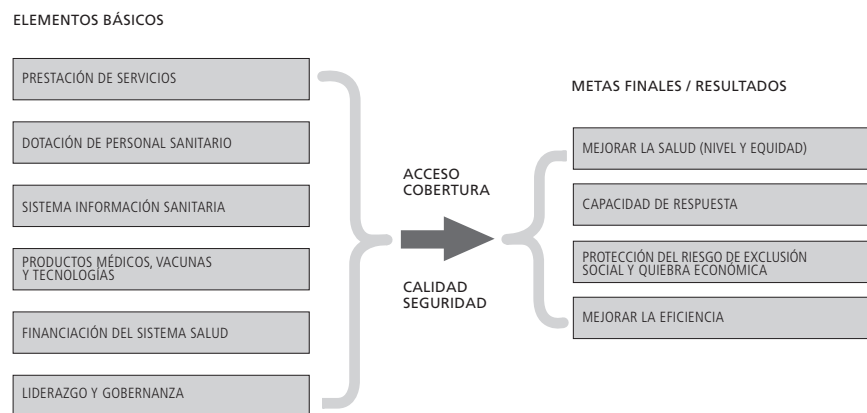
ELEMENTOS BÁSICOS

PRESTACIÓN DE SERVICIOS

DOTACIÓN DE PERSONAL SANITARIO

SISTEMA INFORMACIÓN SANITARIA

PRODUCTOS MÉDICOS, VACUNAS Y TECNOLOGÍAS

FINANCIACIÓN DEL SISTEMA SALUD

LIDERAZGO Y GOBERNANZA

ACCESO
COBERTURA

CALIDAD
SEGURIDAD

METAS FINALES / RESULTADOS

MEJORAR LA SALUD (NIVEL Y EQUIDAD)

CAPACIDAD DE RESPUESTA

PROTECCIÓN DEL RIESGO DE EXCLUSIÓN SOCIAL Y QUIEBRA ECONÓMICA

MEJORAR LA EFICIENCIA